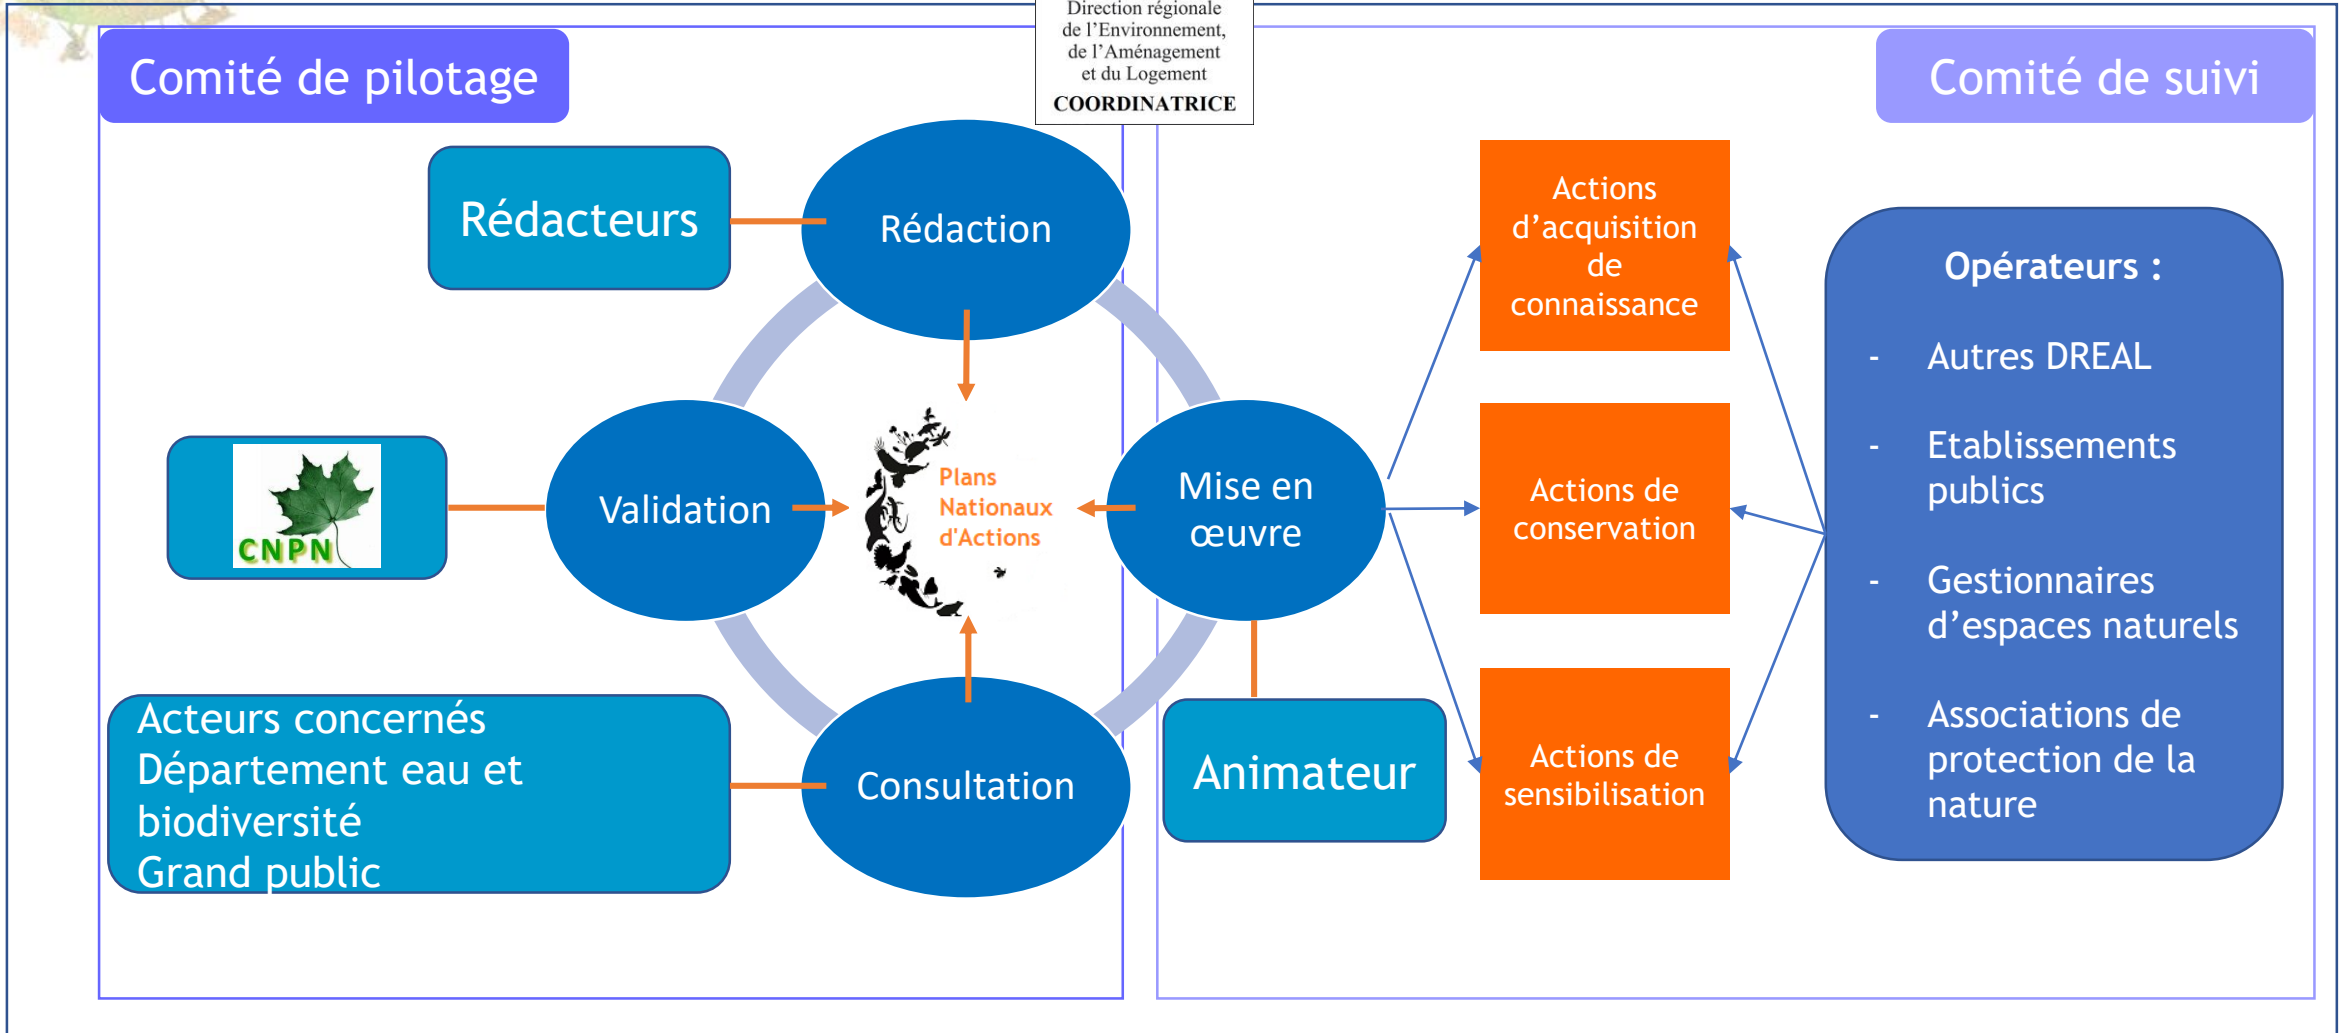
Direction régionale de l'Environnement, de l'Aménagement et du Logement
COORDINATRICE

Comité de pilotage

Comité de suivi

Rédacteurs

Rédaction

CNPN

Validation

Plans Nationaux d'Actions

Mise en œuvre

Acteurs concernés
Département eau et biodiversité
Grand public

Consultation

Animateur

Actions d'acquisition de connaissance

Actions de conservation

Actions de sensibilisation

Opérateurs :

- Autres DREAL

- Etablissements publics

- Gestionnaires d'espaces naturels

- Associations de protection de la nature